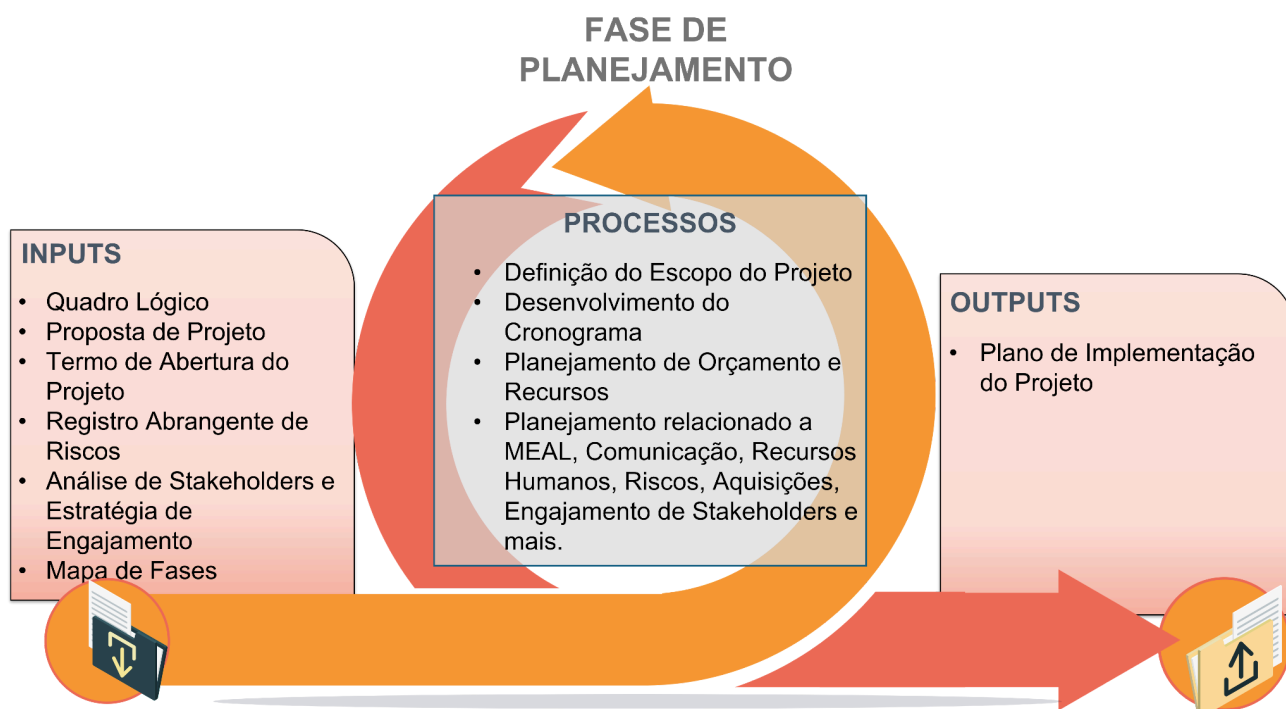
FASE DE PLANEJAMENTO

INPUTS
- Quadro Lógico
- Proposta de Projeto
- Termo de Abertura do Projeto
- Registro Abrangente de Riscos
- Análise de Stakeholders e Estratégia de Engajamento
- Mapa de Fases

PROCESSOS
- Definição do Escopo do Projeto
- Desenvolvimento do Cronograma
- Planejamento de Orçamento e Recursos
- Planejamento relacionado a MEAL, Comunicação, Recursos Humanos, Riscos, Aquisições, Engajamento de Stakeholders e mais.

OUTPUTS
- Plano de Implementação do Projeto